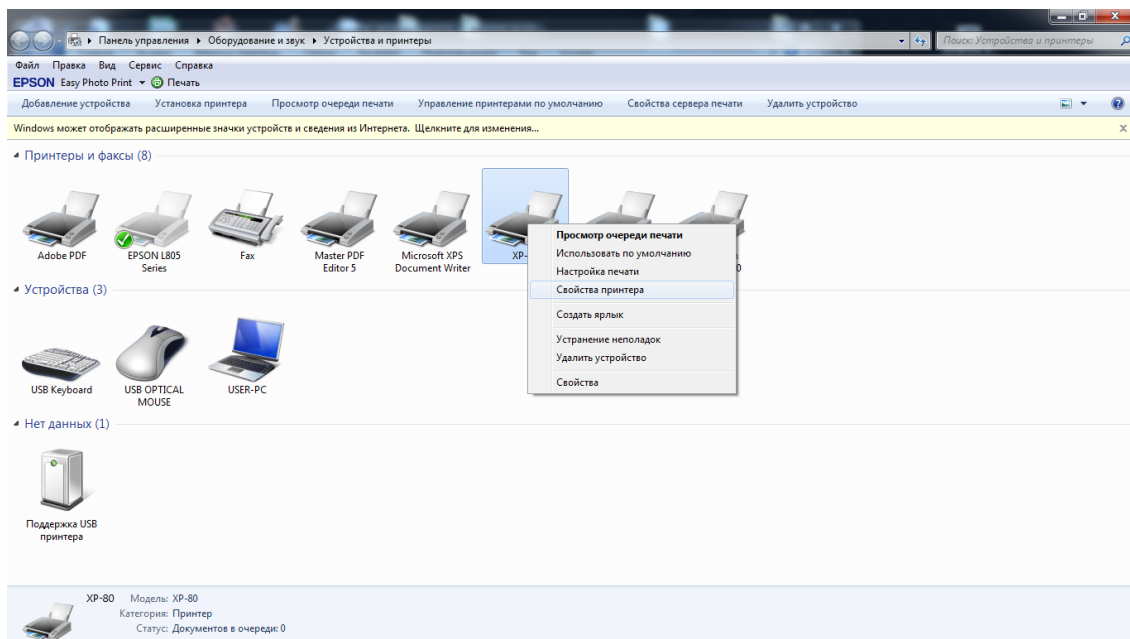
▸ Панель управления ▸ Оборудование и звук ▸ Устройства и принтеры

Поиск: Устройства и принтеры

Файл Правка Вид Сервис Справка

EPSON Easy Photo Print ▾ Печать

Добавление устройства Установка принтера Просмотр очереди печати Управление принтерами по умолчанию Свойства сервера печати Удалить устройство

Windows может отображать расширенные значки устройств и сведения из Интернета. Щелкните для изменения...

◢ Принтеры и факсы (8)

Adobe PDF

EPSON L805 Series

Fax

Master PDF Editor 5

Microsoft XPS Document Writer

XP-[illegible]

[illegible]0

Просмотр очереди печати

Использовать по умолчанию

Настройка печати

Свойства принтера

Создать ярлык

Устранение неполадок

Удалить устройство

Свойства

◢ Устройства (3)

USB Keyboard

USB OPTICAL MOUSE

USER-PC

◢ Нет данных (1)

Поддержка USB принтера

XP-80 Модель: XP-80

Категория: Принтер

Статус: Документов в очереди: 0